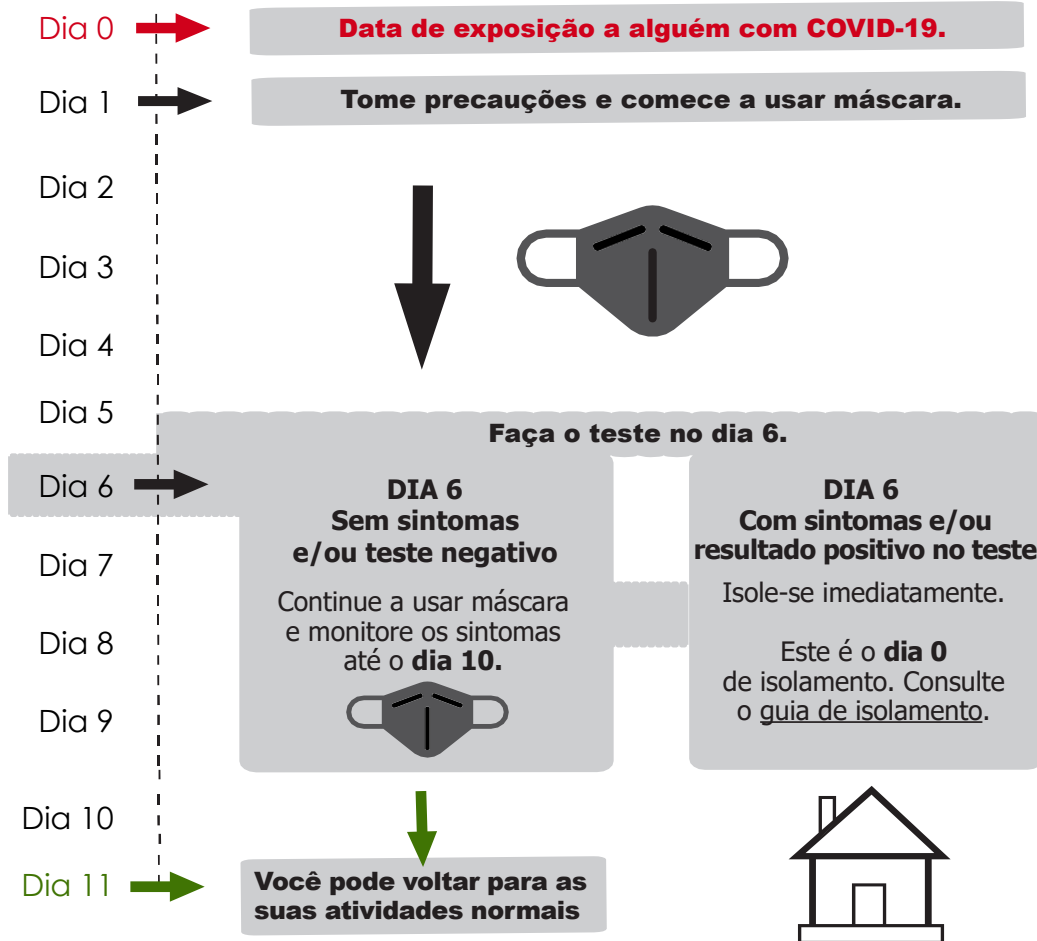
Dia 0
Data de exposição a alguém com COVID-19.

Dia 1
Tome precauções e comece a usar máscara.

Dia 2

Dia 3

Dia 4

Dia 5

Faça o teste no dia 6.

Dia 6

DIA 6
Sem sintomas e/ou teste negativo

Continue a usar máscara e monitore os sintomas até o **dia 10.**

DIA 6
Com sintomas e/ou resultado positivo no teste

Isole-se imediatamente.

Este é o **dia 0** de isolamento. Consulte o guia de isolamento.

Dia 7

Dia 8

Dia 9

Dia 10

Dia 11

Você pode voltar para as suas atividades normais